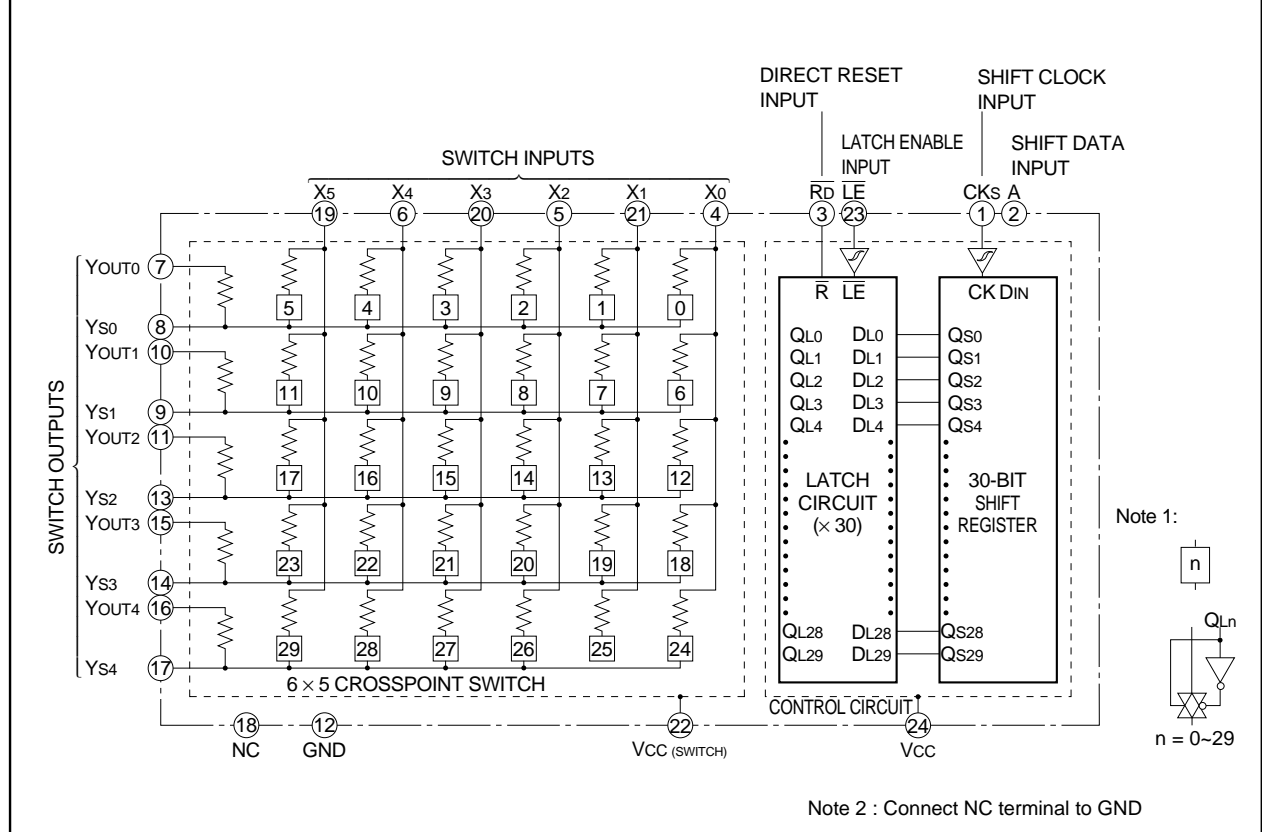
DIRECT RESET INPUT

SHIFT CLOCK INPUT

LATCH ENABLE INPUT

SHIFT DATA INPUT

SWITCH INPUTS

X5 X4 X3 X2 X1 X0

19 6 20 5 21 4

$\overline{RD}$ $\overline{LE}$

3 23

CKS A

1 2

YOUT0 7

YS0 8

YOUT1 10

YS1 9

YOUT2 11

YS2 13

YOUT3 15

YS3 14

YOUT4 16

YS4 17

SWITCH OUTPUTS

5 4 3 2 1 0

11 10 9 8 7 6

17 16 15 14 13 12

23 22 21 20 19 18

29 28 27 26 25 24

6 × 5 CROSSPOINT SWITCH

$\overline{R}$ $\overline{LE}$

QL0 DL0
QL1 DL1
QL2 DL2
QL3 DL3
QL4 DL4

LATCH CIRCUIT (× 30)

QL28 DL28
QL29 DL29

CK DIN

QS0
QS1
QS2
QS3
QS4

30-BIT SHIFT REGISTER

QS28
QS29

CONTROL CIRCUIT

Note 1:

n

QLn

n = 0~29

18 NC

12 GND

22 VCC (SWITCH)

24 VCC

Note 2 : Connect NC terminal to GND